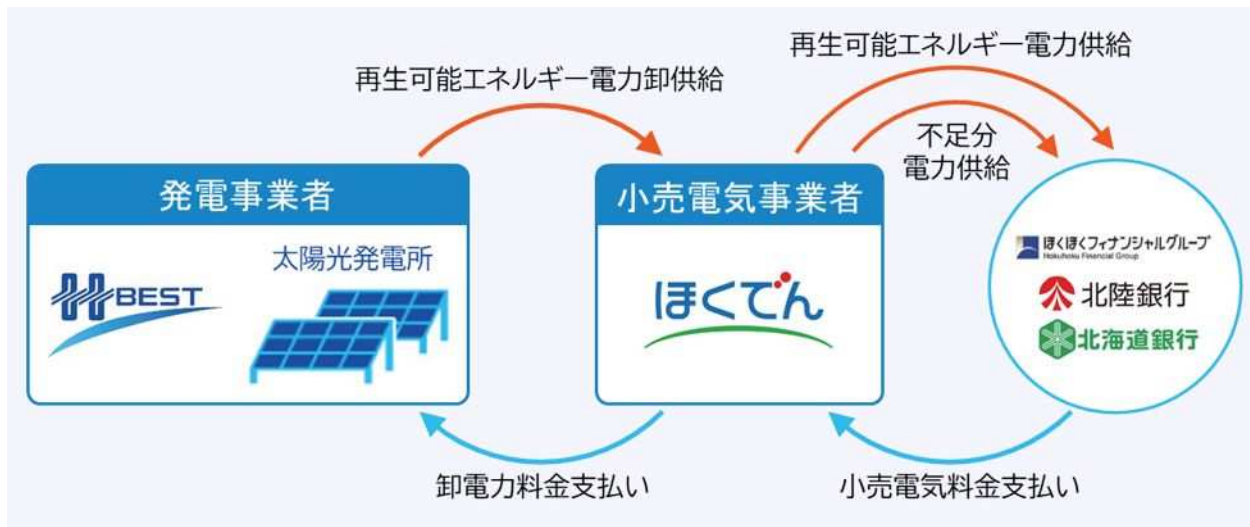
再生可能エネルギー電力卸供給

再生可能エネルギー電力供給

不足分
電力供給

発電事業者

BEST

太陽光発電所

小売電気事業者

ほくでん

ほくほくフィナンシャルグループ
Hokuhoku Financial Group

北陸銀行

北海道銀行

卸電力料金支払い

小売電気料金支払い